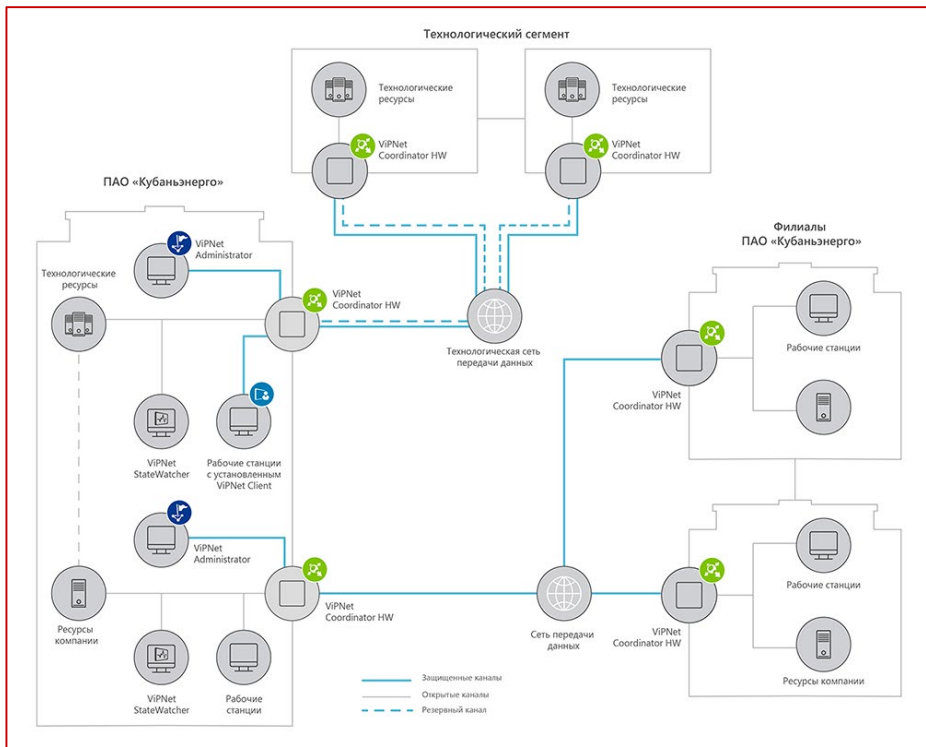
Технологический сегмент

Технологические ресурсы

ViPNet Coordinator HW

Технологические ресурсы

ViPNet Coordinator HW

ПАО «Кубаньэнерго»

ViPNet Administrator

Технологические ресурсы

ViPNet Coordinator HW

Технологическая сеть передачи данных

ViPNet StateWatcher

Рабочие станции с установленным ViPNet Client

ViPNet Administrator

ViPNet Coordinator HW

Ресурсы компании

ViPNet StateWatcher

Рабочие станции

Филиалы ПАО «Кубаньэнерго»

Рабочие станции

ViPNet Coordinator HW

Сеть передачи данных

Рабочие станции

ViPNet Coordinator HW

Ресурсы компании

Защищенные каналы
Открытые каналы
Резервный канал